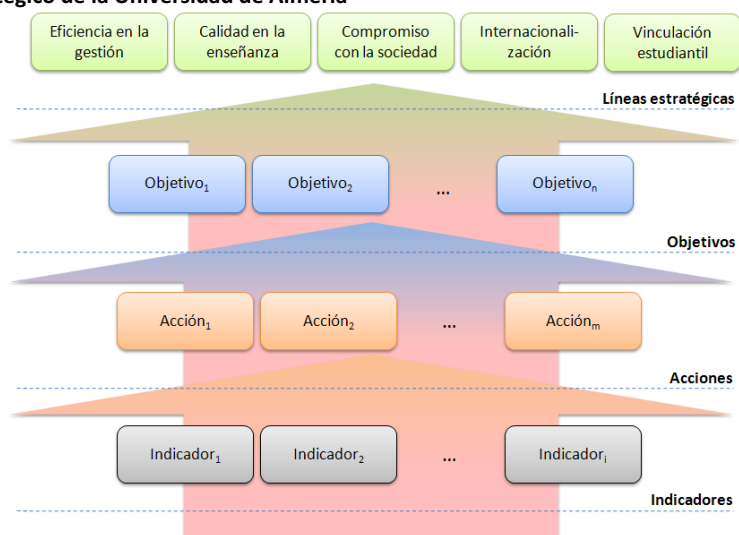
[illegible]tégico de la Universidad de Almería

Eficiencia en la gestión

Calidad en la enseñanza

Compromiso con la sociedad

Internacionalización

Vinculación estudiantil

Líneas estratégicas

Objetivo$_1$

Objetivo$_2$

...

Objetivo$_n$

Objetivos

Acción$_1$

Acción$_2$

...

Acción$_m$

Acciones

Indicador$_1$

Indicador$_2$

...

Indicador$_i$

Indicadores